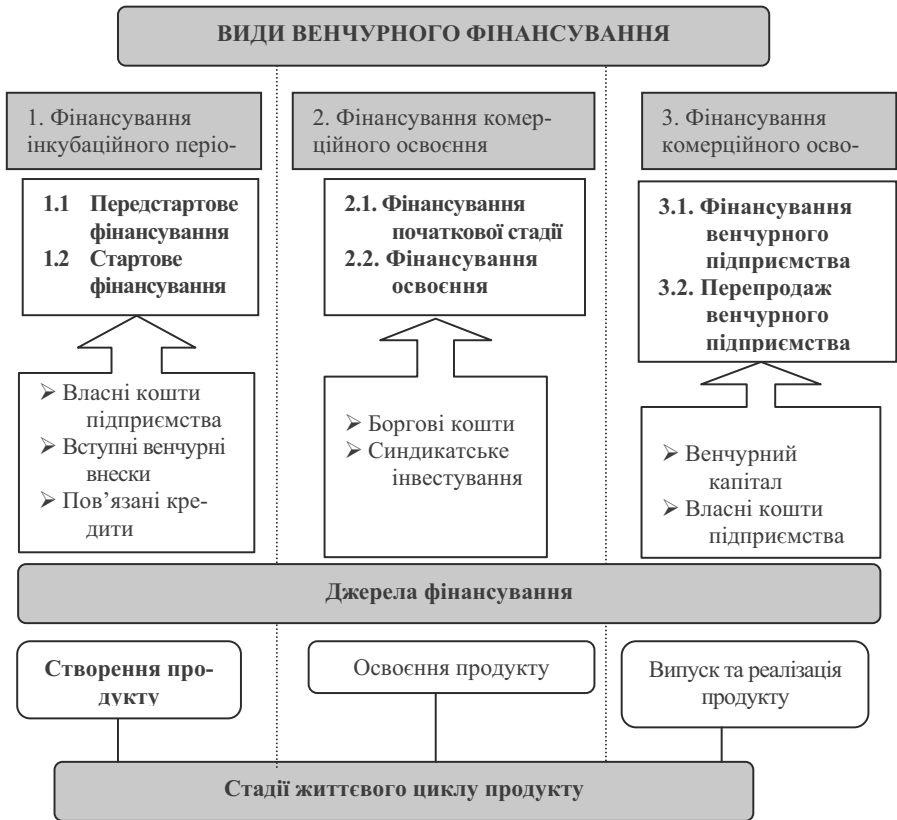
ВИДИ ВЕНЧУРНОГО ФІНАНСУВАННЯ

1. Фінансування інкубаційного періо-

2. Фінансування комерційного освоєння

3. Фінансування комерційного осво-

1.1 Передстартове фінансування
1.2 Стартове фінансування

2.1. Фінансування початкової стадії
2.2. Фінансування освоєння

3.1. Фінансування венчурного підприємства
3.2. Перепродаж венчурного підприємства

➢ Власні кошти підприємства
➢ Вступні венчурні внески
➢ Пов'язані кредити

➢ Боргові кошти
➢ Синдикатське інвестування

➢ Венчурний капітал
➢ Власні кошти підприємства

Джерела фінансування

Створення продукту

Освоєння продукту

Випуск та реалізація продукту

Стадії життєвого циклу продукту